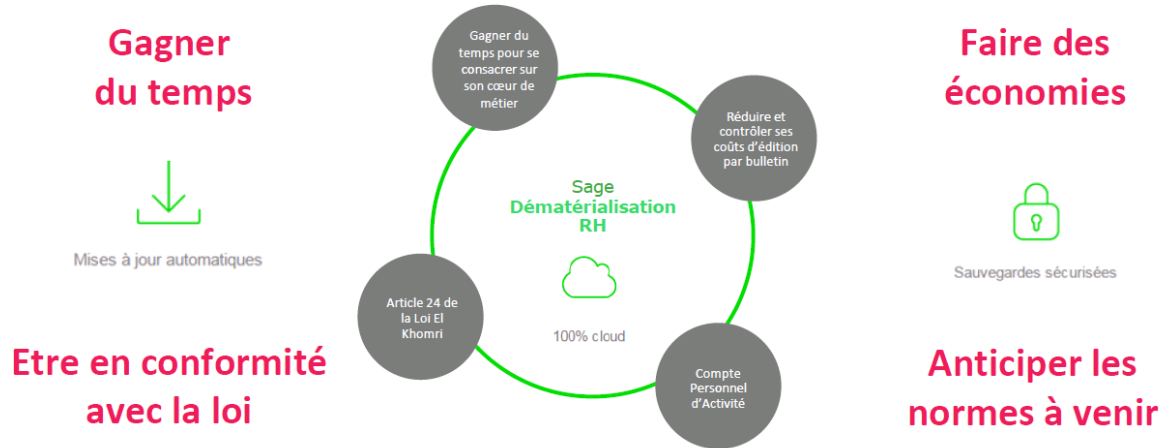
Gagner du temps

Mises à jour automatiques

Etre en conformité avec la loi

Gagner du temps pour se consacrer sur son cœur de métier

Réduire et contrôler ses coûts d'édition par bulletin

Sage
Dématérialisation RH

100% cloud

Article 24 de la Loi El Khomri

Compte Personnel d'Activité

Faire des économies

Sauvegardes sécurisées

Anticiper les normes à venir